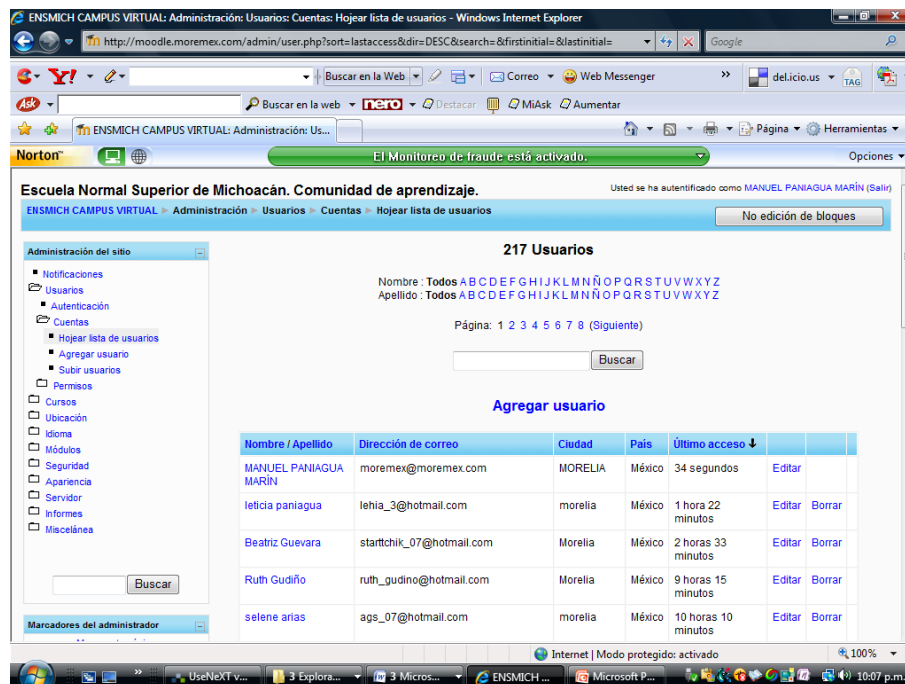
ENSMICH CAMPUS VIRTUAL: Administración: Usuarios: Cuentas: Hojear lista de usuarios - Windows Internet Explorer

http://moodle.moremex.com/admin/user.php?sort=lastaccess&dir=DESC&search=&firstinitial=&lastinitial=

Google

Buscar en la Web

Correo

Web Messenger

del.icio.us

TAG

Buscar en la web

nero

Destacar

MiAsk

Aumentar

ENSMICH CAMPUS VIRTUAL: Administración: Us...

Página

Herramientas

Norton

El Monitoreo de fraude está activado.

Opciones

Escuela Normal Superior de Michoacán. Comunidad de aprendizaje.

Usted se ha autentificado como MANUEL PANIAGUA MARÍN (Salir)

ENSMICH CAMPUS VIRTUAL ▸ Administración ▸ Usuarios ▸ Cuentas ▸ Hojear lista de usuarios

No edición de bloques

Administración del sitio

Notificaciones
Usuarios
Autenticación
Cuentas
Hojear lista de usuarios
Agregar usuario
Subir usuarios
Permisos
Cursos
Ubicación
Idioma
Módulos
Seguridad
Apariencia
Servidor
Informes
Misceláneа

Buscar

Marcadores del administrador

217 Usuarios

Nombre : Todos A B C D E F G H I J K L M N Ñ O P Q R S T U V W X Y Z
Apellido : Todos A B C D E F G H I J K L M N Ñ O P Q R S T U V W X Y Z

Página: 1 2 3 4 5 6 7 8 (Siguiente)

Buscar

Agregar usuario

| Nombre / Apellido | Dirección de correo | Ciudad | País | Último acceso ↓ | | |
|---|---|---|---|---|---|---|
| MANUEL PANIAGUA MARÍN | moremex@moremex.com | MORELIA | México | 34 segundos | Editar | |
| leticia paniagua | lehia_3@hotmail.com | morelia | México | 1 hora 22 minutos | Editar | Borrar |
| Beatriz Guevara | starttchik_07@hotmail.com | Morelia | México | 2 horas 33 minutos | Editar | Borrar |
| Ruth Gudiño | ruth_gudino@hotmail.com | Morelia | México | 9 horas 15 minutos | Editar | Borrar |
| selene arias | ags_07@hotmail.com | morelia | México | 10 horas 10 minutos | Editar | Borrar |

Internet | Modo protegido: activado

100%

UseNeXT v...

3 Explora...

3 Micros...

ENSMICH ...

Microsoft P...

10:07 p.m.